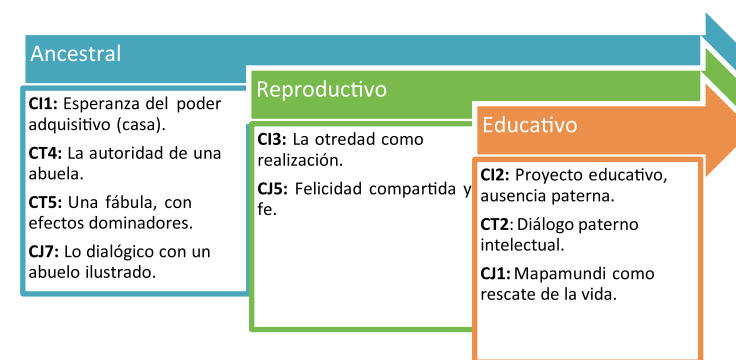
Ancestral

CI1: Esperanza del poder adquisitivo (casa).

CT4: La autoridad de una abuela.

CT5: Una fábula, con efectos dominadores.

CJ7: Lo dialógico con un abuelo ilustrado.

Reproductivo

CI3: La otredad como realización.

CJ5: Felicidad compartida y fe.

Educativo

CI2: Proyecto educativo, ausencia paterna.

CT2: Diálogo paterno intelectual.

CJ1: Mapamundi como rescate de la vida.